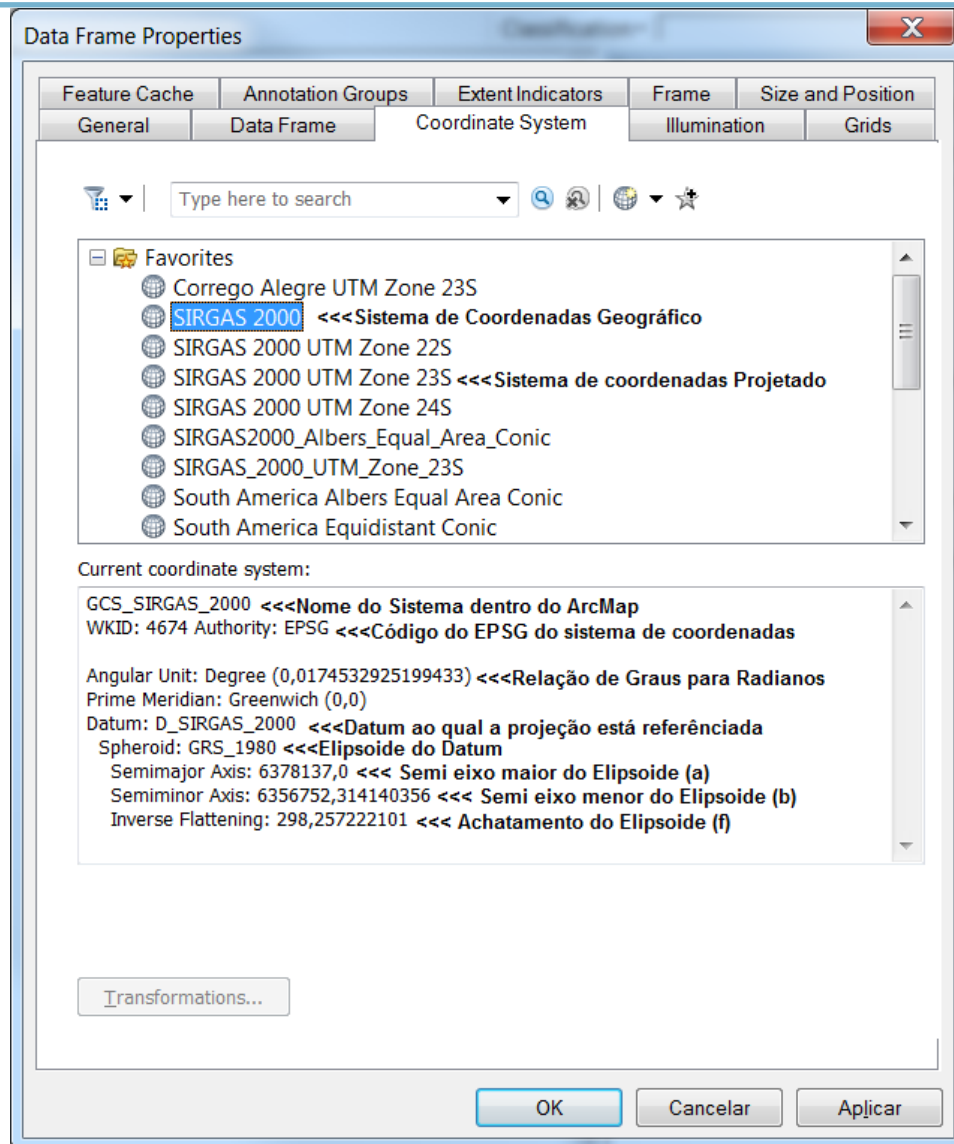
Data Frame Properties

Feature Cache | Annotation Groups | Extent Indicators | Frame | Size and Position
General | Data Frame | Coordinate System | Illumination | Grids

Type here to search

Favorites
Corrego Alegre UTM Zone 23S
SIRGAS 2000 <<<Sistema de Coordenadas Geográfico
SIRGAS 2000 UTM Zone 22S
SIRGAS 2000 UTM Zone 23S <<<Sistema de coordenadas Projetado
SIRGAS 2000 UTM Zone 24S
SIRGAS2000_Albers_Equal_Area_Conic
SIRGAS_2000_UTM_Zone_23S
South America Albers Equal Area Conic
South America Equidistant Conic

Current coordinate system:

GCS_SIRGAS_2000 <<<Nome do Sistema dentro do ArcMap
WKID: 4674 Authority: EPSG <<<Código do EPSG do sistema de coordenadas

Angular Unit: Degree (0,0174532925199433) <<<Relação de Graus para Radianos
Prime Meridian: Greenwich (0,0)
Datum: D_SIRGAS_2000 <<<Datum ao qual a projeção está referênciada
Spheroid: GRS_1980 <<<Elipsoide do Datum
Semimajor Axis: 6378137,0 <<< Semi eixo maior do Elipsoide (a)
Semiminor Axis: 6356752,314140356 <<< Semi eixo menor do Elipsoide (b)
Inverse Flattening: 298,257222101 <<< Achatamento do Elipsoide (f)

Transformations...

OK | Cancelar | Aplicar